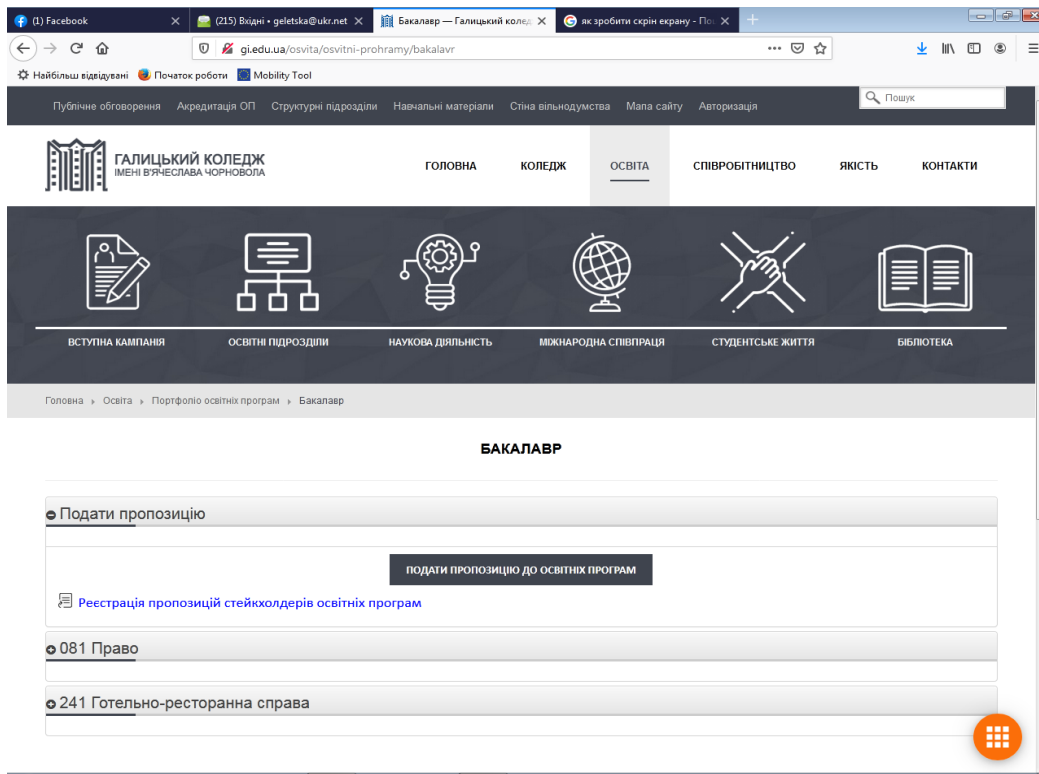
(1) Facebook
(215) Вхідні • geletska@ukr.net
Бакалавр — Галицький колед
як зробити скрін екрану - По

gi.edu.ua/osvita/osvitni-prohramy/bakalavr

Найбільш відвідувані
Початок роботи
Mobility Tool

Публічне обговорення   Акредитація ОП   Структурні підрозділи   Навчальні матеріали   Стіна вільнодумства   Мапа сайту   Авторизація
Пошук

ГАЛИЦЬКИЙ КОЛЕДЖ
ІМЕНІ В'ЯЧЕСЛАВА ЧОРНОВОЛА

ГОЛОВНА   КОЛЕДЖ   ОСВІТА   СПІВРОБІТНИЦТВО   ЯКІСТЬ   КОНТАКТИ

ВСТУПНА КАМПАНІЯ   ОСВІТНІ ПІДРОЗДІЛИ   НАУКОВА ДІЯЛЬНІСТЬ   МІЖНАРОДНА СПІВПРАЦЯ   СТУДЕНТСЬКЕ ЖИТТЯ   БІБЛІОТЕКА

Головна › Освіта › Портфоліо освітніх програм › Бакалавр

БАКАЛАВР

Подати пропозицію

ПОДАТИ ПРОПОЗИЦІЮ ДО ОСВІТНІХ ПРОГРАМ

Реєстрація пропозицій стейкхолдерів освітніх програм

081 Право

241 Готельно-ресторанна справа